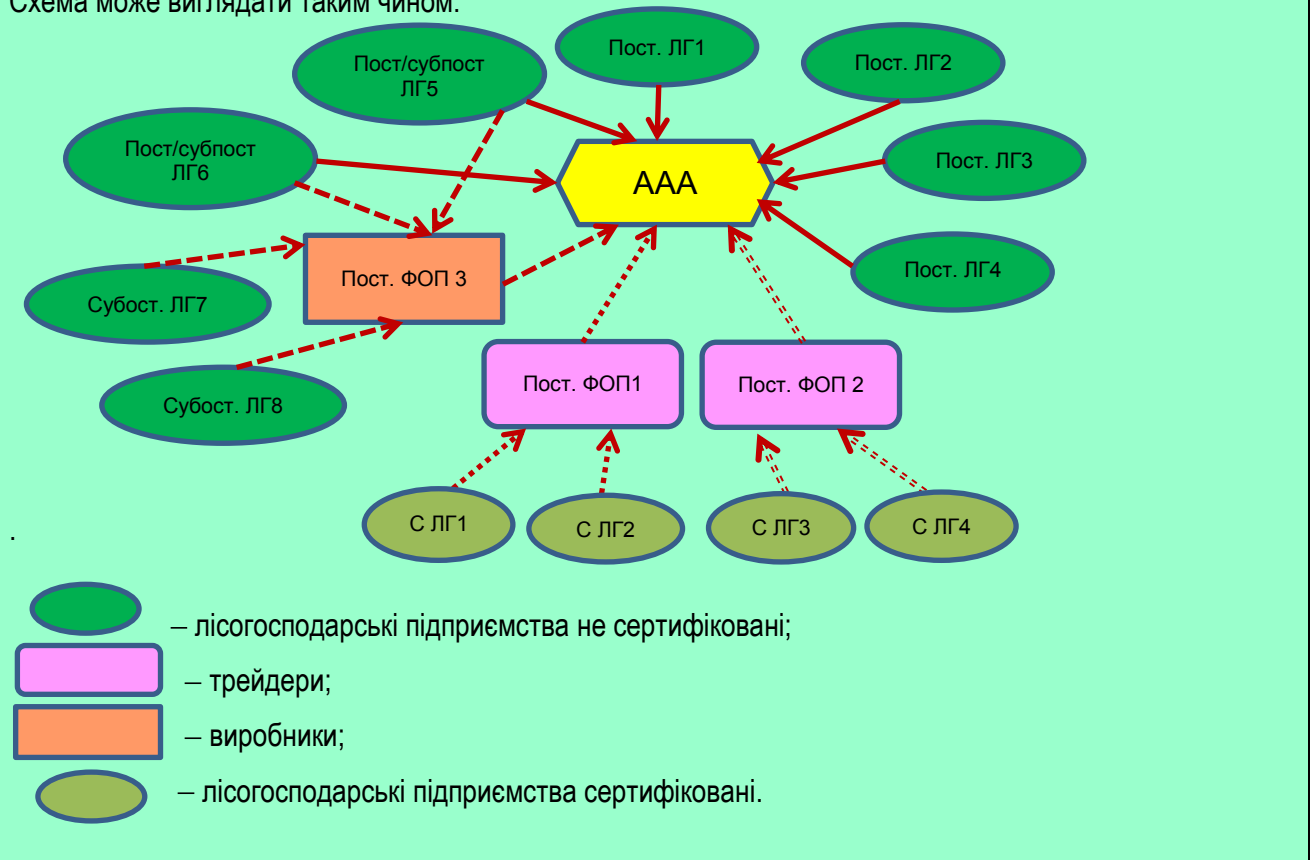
Схема може виглядати таким чином.

Пост/субпост ЛГ5

Пост. ЛГ1

Пост. ЛГ2

Пост/субпост ЛГ6

ААА

Пост. ЛГ3

Пост. ЛГ4

Пост. ФОП 3

Субост. ЛГ7

Субост. ЛГ8

Пост. ФОП1

Пост. ФОП 2

С ЛГ1

С ЛГ2

С ЛГ3

С ЛГ4

.

– лісогосподарські підприємства не сертифіковані;

– трейдери;

– виробники;

– лісогосподарські підприємства сертифіковані.